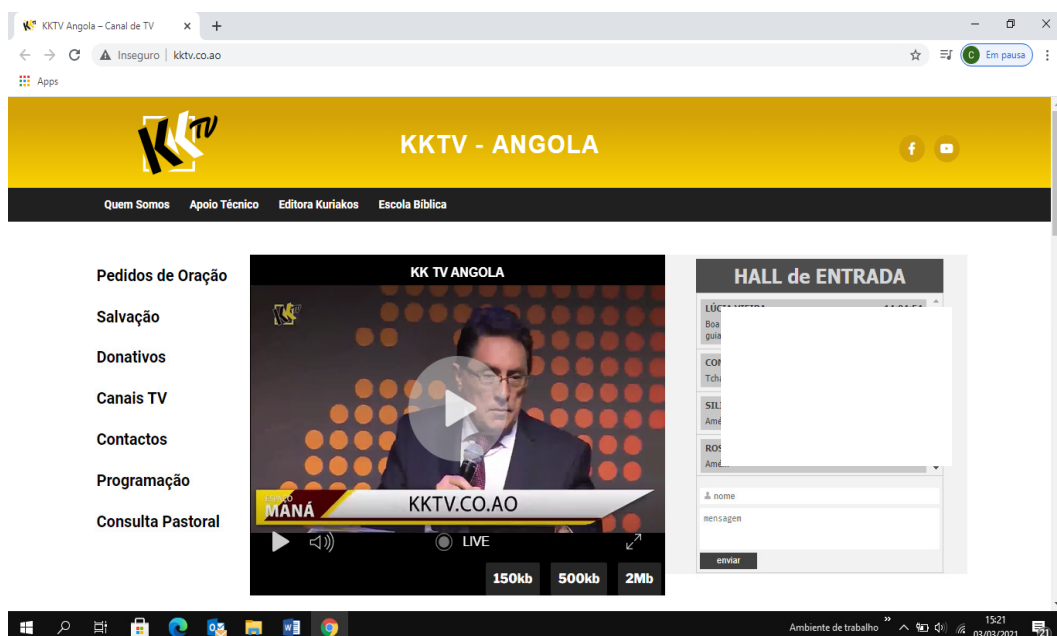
KKTV Angola – Canal de TV
Inseguro | kktv.co.ao
Em pausa
Apps

KKTV - ANGOLA

Quem Somos
Apoio Técnico
Editora Kuriakos
Escola Bíblica

Pedidos de Oração
Salvação
Donativos
Canais TV
Contactos
Programação
Consulta Pastoral

KK TV ANGOLA
MANÁ
KKTV.CO.AO
LIVE
150kb
500kb
2Mb

HALL de ENTRADA
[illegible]
Boa
guia
CON
Tcha
SIL
Amé
ROS
Amé
nome
mensagem
enviar

Ambiente de trabalho
15:21
03/03/2021